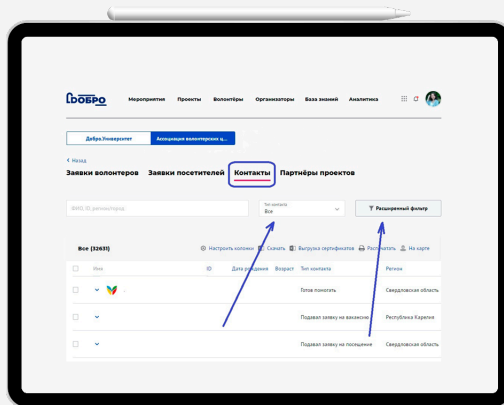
ДОБРО

Мероприятия Проекты Волонтёры Организаторы База знаний Аналитика

Добро.Университет Ассоциация волонтерских ц...

‹ Назад

Заявки волонтеров Заявки посетителей Контакты Партнёры проектов

ФИО, ID, регион/город

Тип контакта
Все

Расширенный фильтр

Все (32631)

Настроить колонки Скачать Выгрузка сертификатов Распечатать На карте

| | Имя | ID | Дата рождения | Возраст | Тип контакта | Регион |
|---|---|---|---|---|---|---|
| | | | | | Готов помогать | Свердловская область |
| | | | | | Подавал заявку на вакансию | Республика Карелия |
| | | | | | Подавал заявку на посещение | Свердловская область |